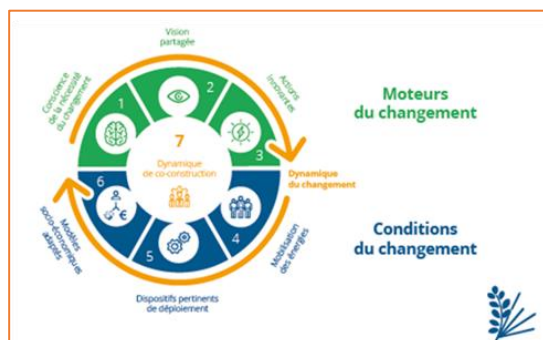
Vision partagée

Conscience de la nécessité du changement

Actions incitatives

1

2

3

7

Dynamique de co-construction

Dynamique du changement

6

5

4

Modèles socio-économiques adaptés

Mobilisation des énergies

Dispositifs pertinents de déploiement

Moteurs du changement

Conditions du changement